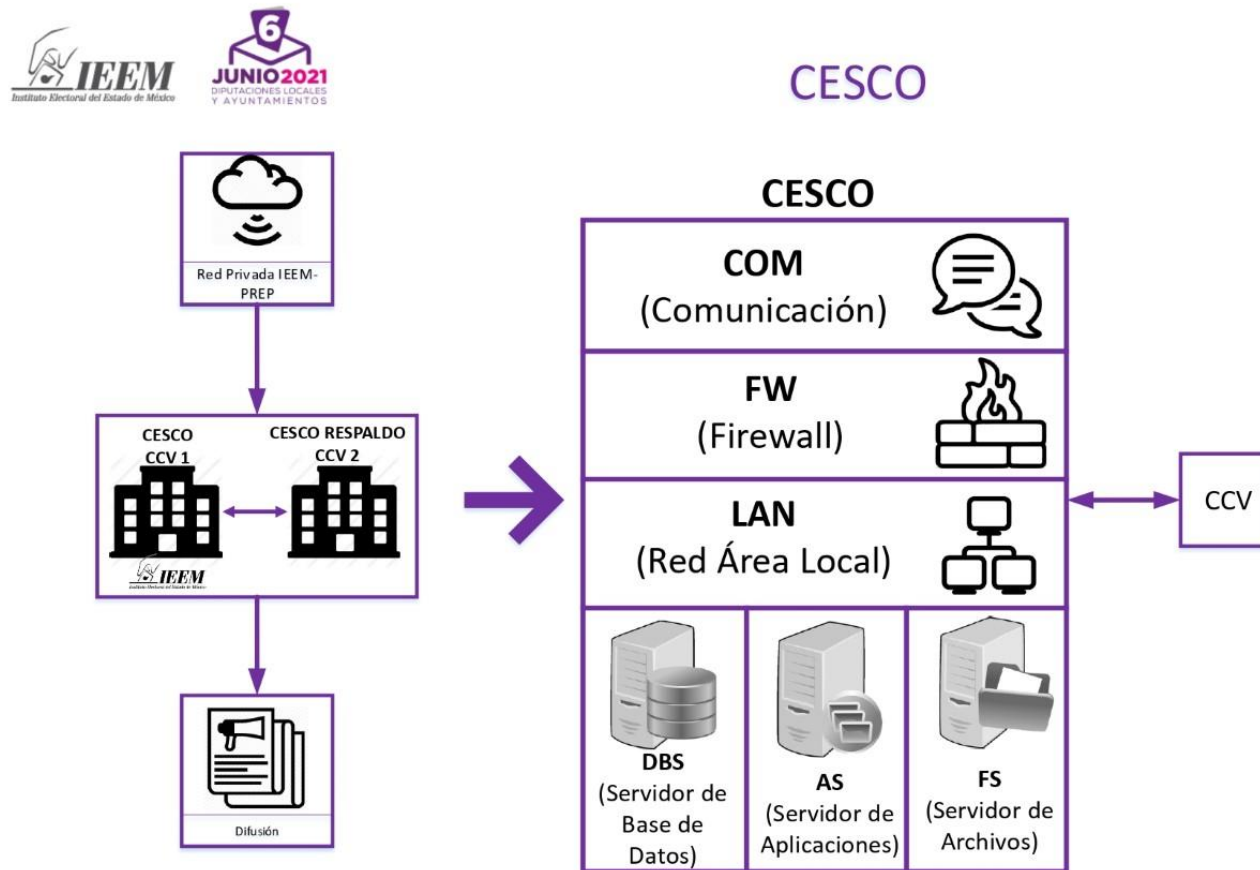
IEEM
Instituto Electoral del Estado de México

6
JUNIO 2021
DIPUTACIONES LOCALES
Y AYUNTAMIENTOS

CESCO

Red Privada IEEM-PREP

CESCO
CCV 1

CESCO RESPALDO
CCV 2

IEEM
Instituto Electoral del Estado de México

Difusión

CESCO

COM
(Comunicación)

FW
(Firewall)

LAN
(Red Área Local)

DBS
(Servidor de Base de Datos)

AS
(Servidor de Aplicaciones)

FS
(Servidor de Archivos)

CCV